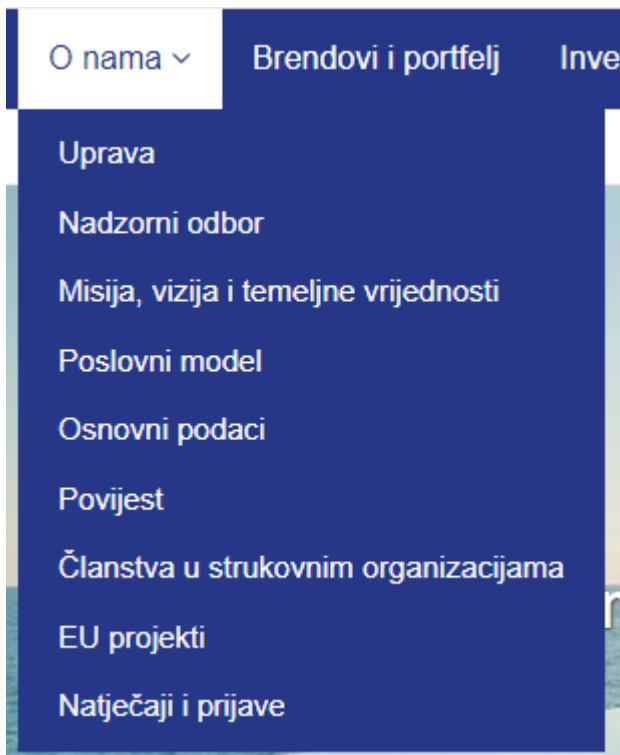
O nama ⌄
Brendovi i portfelj
Inve

Uprava
Nadzorni odbor
Misija, vizija i temeljne vrijednosti
Poslovni model
Osnovni podaci
Povijest
Članstva u strukovnim organizacijama
EU projekti
Natječaji i prijave